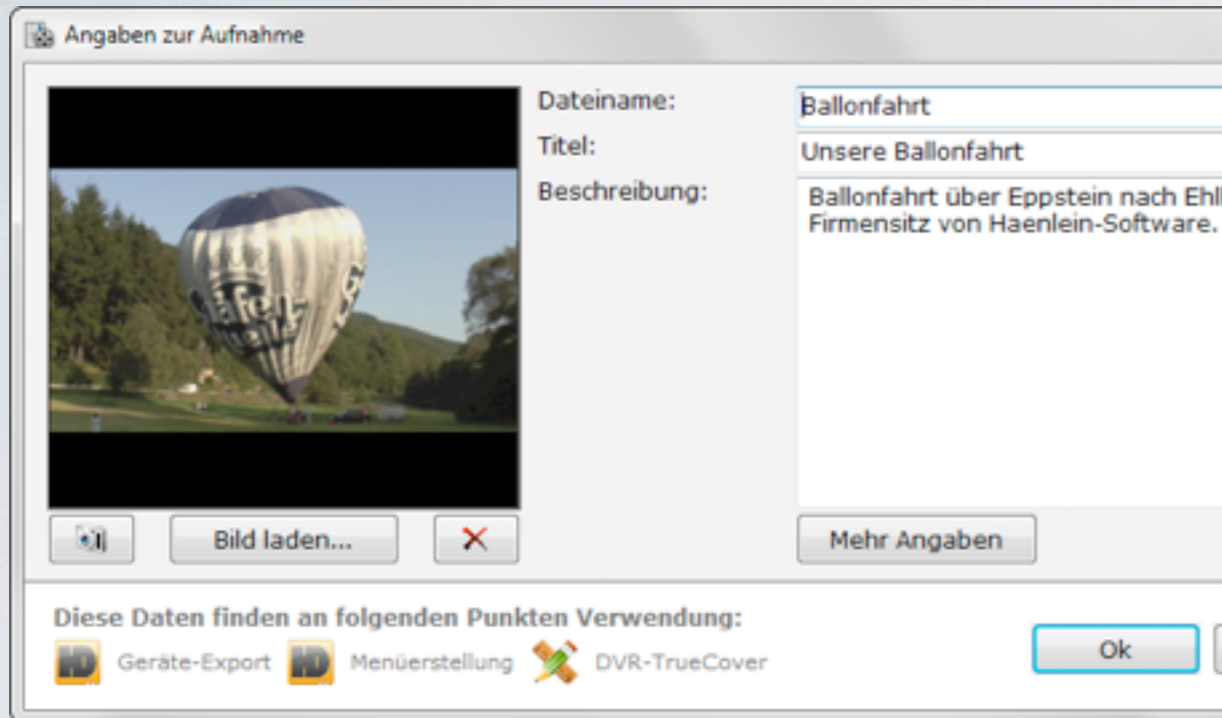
Angaben zur Aufnahme

Dateiname: Ballonfahrt

Titel: Unsere Ballonfahrt

Beschreibung: Ballonfahrt über Eppstein nach Ehl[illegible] Firmensitz von Haenlein-Software.

Bild laden...

Mehr Angaben

Diese Daten finden an folgenden Punkten Verwendung:

Geräte-Export

Menüerstellung

DVR-TrueCover

Ok